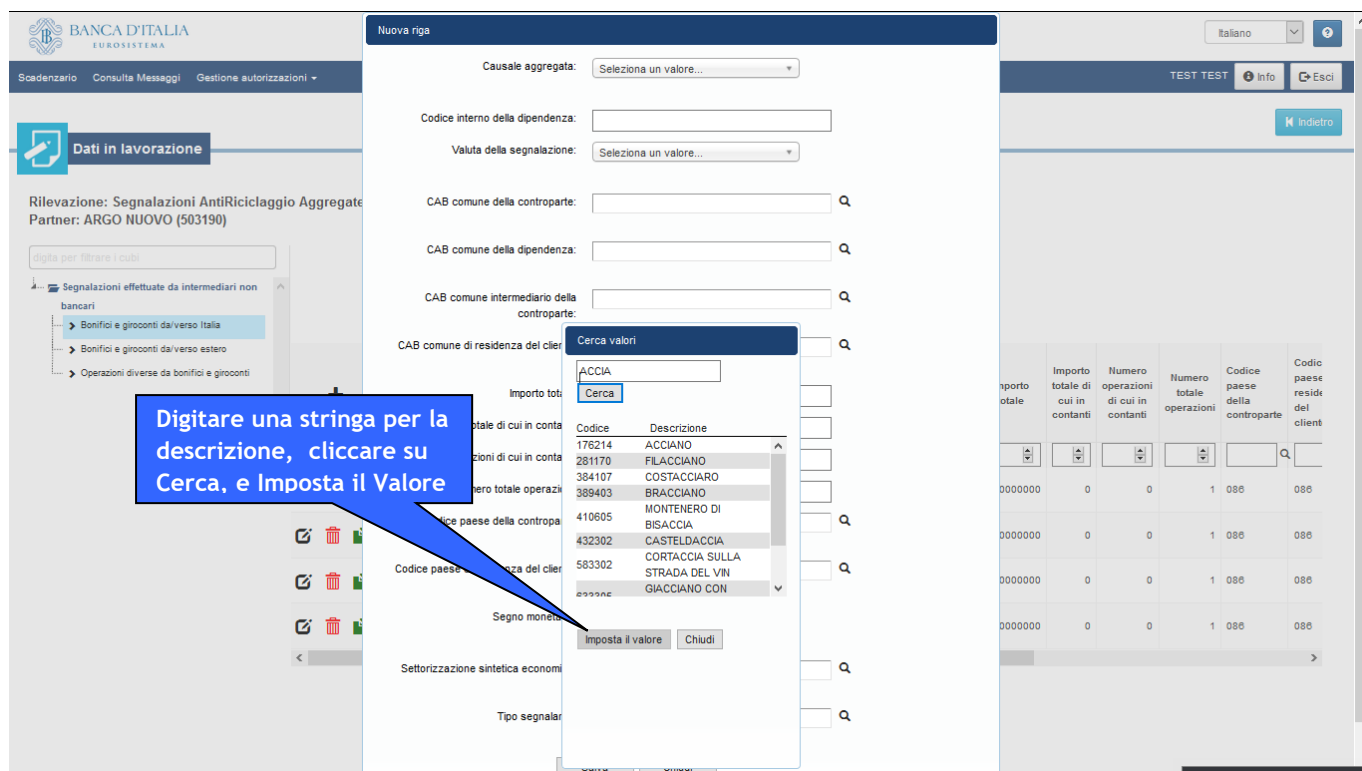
BANCA D'ITALIA
EUROSISTEMA

Italiano

Scadenzario   Consulta Messaggi   Gestione autorizzazioni

TEST TEST   Info   Esci

Dati in lavorazione

Indietro

Rilevazione: Segnalazioni AntiRiciclaggio Aggregate
Partner: ARGO NUOVO (503190)

digita per filtrare i cubi

Segnalazioni effettuate da intermediari non bancari
Bonifici e giroconti da/verso Italia
Bonifici e giroconti da/verso estero
Operazioni diverse da bonifici e giroconti

Nuova riga

Causale aggregata: Seleziona un valore...
Codice interno della dipendenza:
Valuta della segnalazione: Seleziona un valore...
CAB comune della controparte:
CAB comune della dipendenza:
CAB comune intermediario della controparte:
CAB comune di residenza del clie
Importo tota
otale di cui in conta
zioni di cui in conta
nero totale operazio
ice paese della contropa
Codice paese
nza del clie
Segno moneta
Settorizzazione sintetica economi
Tipo segnalaz

Cerca valori
ACCIA
Cerca

| Codice | Descrizione |
|---|---|
| 176214 | ACCIANO |
| 281170 | FILACCIANO |
| 384107 | COSTACCIARO |
| 389403 | BRACCIANO |
| 410605 | MONTENERO DI BISACCIA |
| 432302 | CASTELDACCIA |
| 583302 | CORTACCIA SULLA STRADA DEL VIN |
| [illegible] | GIACCIANO CON |

Imposta il valore   Chiudi

Digitare una stringa per la descrizione, cliccare su Cerca, e Imposta il Valore

| nporto otale | Importo totale di cui in contanti | Numero operazioni di cui in contanti | Numero totale operazioni | Codice paese della controparte | Codic paese reside del client |
|---|---|---|---|---|---|
| 0000000 | 0 | 0 | 1 | 086 | 086 |
| 0000000 | 0 | 0 | 1 | 086 | 086 |
| 0000000 | 0 | 0 | 1 | 086 | 086 |
| 0000000 | 0 | 0 | 1 | 086 | 086 |